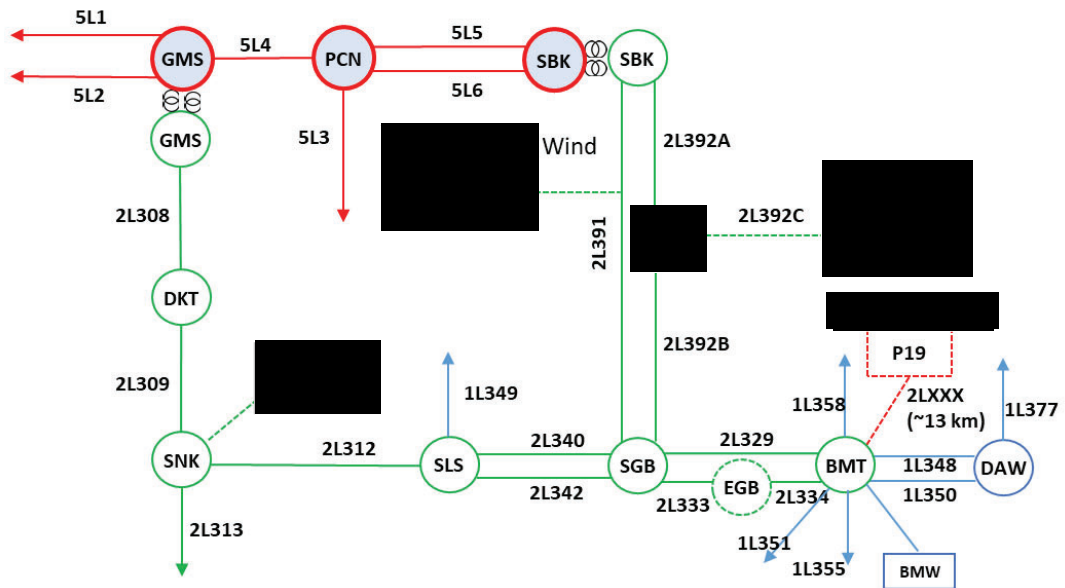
5L1
GMS
5L4
PCN
5L5
SBK
SBK
5L2
5L6
GMS
5L3
Wind
2L392A
2L308
2L391
2L392C
DKT
2L392B
P19
2L309
1L349
1L358
2LXXX
(~13 km)
1L377
SNK
2L312
SLS
2L340
SGB
2L329
BMT
1L348
DAW
2L342
EGB
2L333
2L334
1L350
2L313
1L351
1L355
BMW